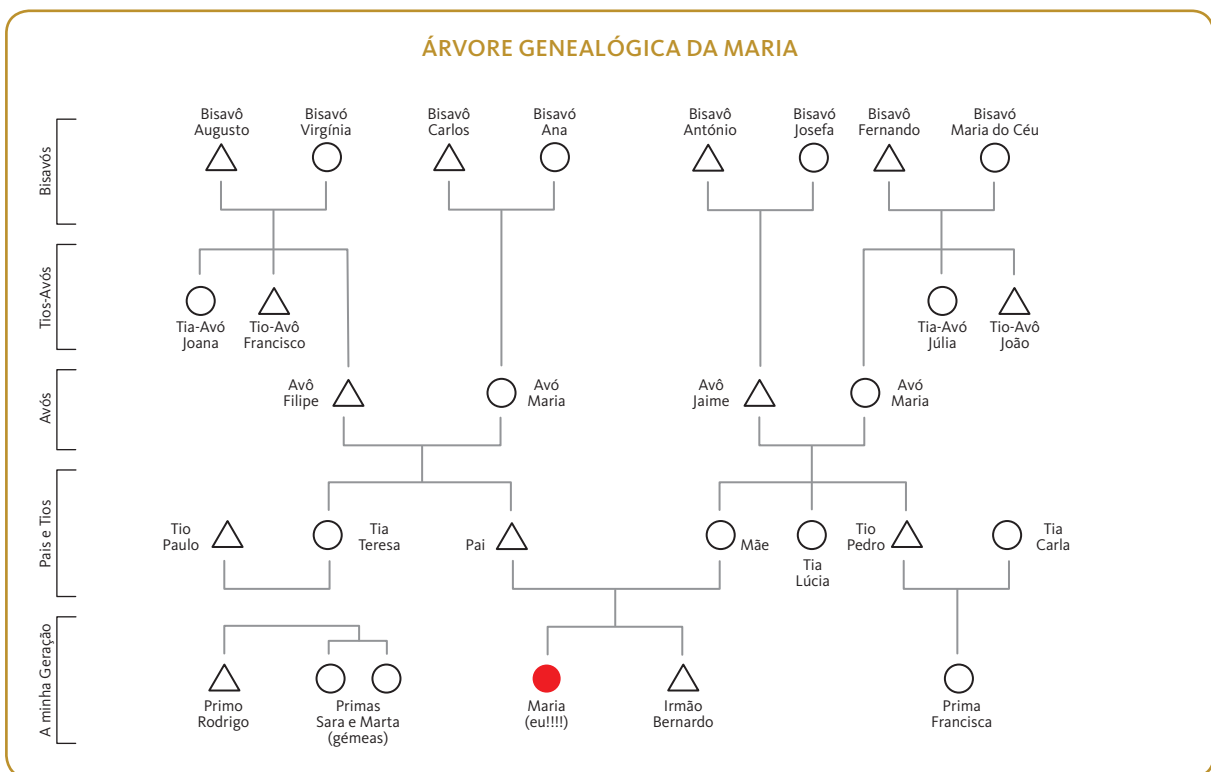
ÁRVORE GENEALÓGICA DA MARIA

Bisavós

Bisavô Augusto
Bisavó Virgínia
Bisavô Carlos
Bisavó Ana
Bisavô António
Bisavó Josefa
Bisavô Fernando
Bisavó Maria do Céu

Tios-Avós

Tia-Avó Joana
Tio-Avô Francisco
Tia-Avó Júlia
Tio-Avô João

Avós

Avô Filipe
Avó Maria
Avô Jaime
Avó Maria

Pais e Tios

Tio Paulo
Tia Teresa
Pai
Mãe
Tia Lúcia
Tio Pedro
Tia Carla

A minha Geração

Primo Rodrigo
Primas Sara e Marta (gémeas)
Maria (eu!!!!)
Irmão Bernardo
Prima Francisca